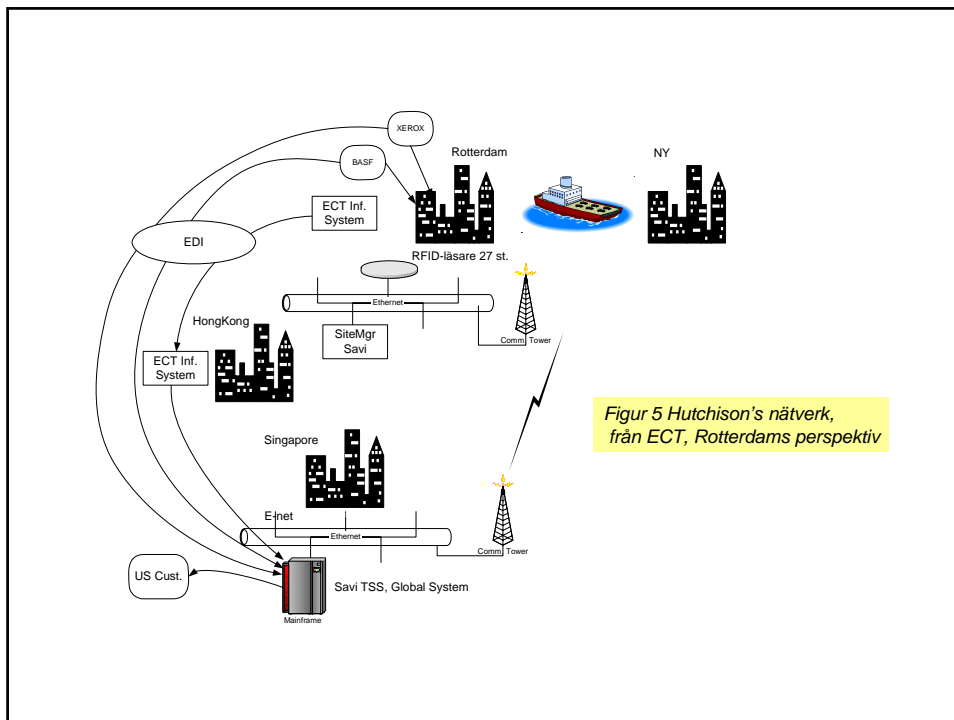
XEROX

BASF

Rotterdam

NY

ECT Inf. System

EDI

RFID-läsare 27 st.

Ethernet

HongKong

SiteMgr Savi

Comm Tower

ECT Inf. System

Figur 5 Hutchison's nätverk, från ECT, Rotterdams perspektiv

Singapore

E-net

Ethernet

Comm Tower

US Cust.

Savi TSS, Global System

Mainframe